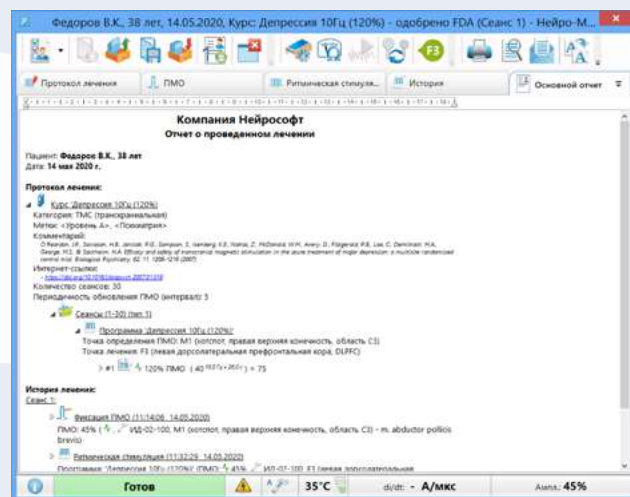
Федоров В.К., 38 лет, 14.05.2020, Курс: Депрессия 10Гц (120%) - одобрено FDA (Сеанс 1) - Нейро-М...

F3

Протокол лечения | ПМО | Ритмическая стимуля... | История | Основной отчет

Компания Нейрософт
Отчет о проведенном лечении

Пациент: Федоров В.К., 38 лет
Дата: 14 мая 2020 г.

Протокол лечения:

Курс: Депрессия 10Гц (120%)
Категория: ТМС (транскраниальная)
Метки: «Уровень А», «Психиатрия»
Комментарий:
O'Reardon, J.P., Solvason, H.B., Janicak, P.G., Sampson, S., Isenberg, K.E., Nahas, Z., McDonald, W.M., Avery, D., Fitzgerald, P.B., Loo, C., Demitrack, M.A., George, M.S. & Sackeim, H.A. Efficacy and safety of transcranial magnetic stimulation in the acute treatment of major depression: a multisite randomized controlled trial. Biological Psychiatry, 62, 11, 1208-1216 (2007)
Интернет-ссылки:
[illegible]
Количество сеансов: 30
Периодичность обновления ПМО (интервал): 5

Сеансы (1-30) (тип 1)
Программа 'Депрессия 10Гц (120%)'
Точка определения ПМО: M1 (хотспот, правая верхняя конечность, область C3)
Точка лечения: F3 (левая дорсолатеральная префронтальная кора, DLPFC)
#1 120% ПМО ( 40 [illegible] ) = 75

История лечения:
Сеанс 1:
Фиксация ПМО (11:14:09 14.05.2020)
ПМО: 45% ( , ИД-02-100, M1 (хотспот, правая верхняя конечность, область C3) - m. abductor pollicis brevis)
Ритмическая стимуляция (11:32:29 14.05.2020)
Программа: "Депрессия 10Гц (120%)" ПМО: 45% ИД-02-100, F3 (левая дорсолатеральная

Готов | 35°C | di/dt: - А/мкс | Ампл.: 45%